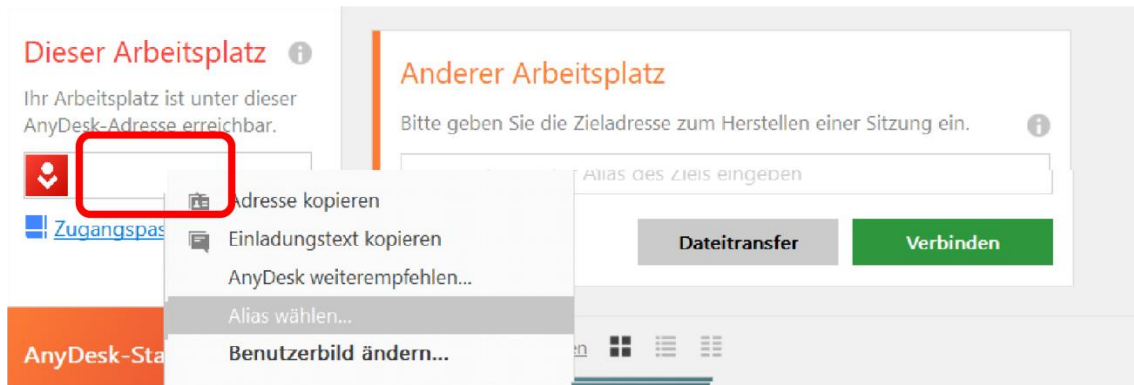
Dieser Arbeitsplatz

Ihr Arbeitsplatz ist unter dieser AnyDesk-Adresse erreichbar.

Zugangspas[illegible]

AnyDesk-Sta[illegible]

Anderer Arbeitsplatz

Bitte geben Sie die Zieladresse zum Herstellen einer Sitzung ein.

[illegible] Alias des Ziels eingeben

Dateitransfer

Verbinden

Adresse kopieren

Einladungstext kopieren

AnyDesk weiterempfehlen...

Alias wählen...

Benutzerbild ändern...

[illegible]en